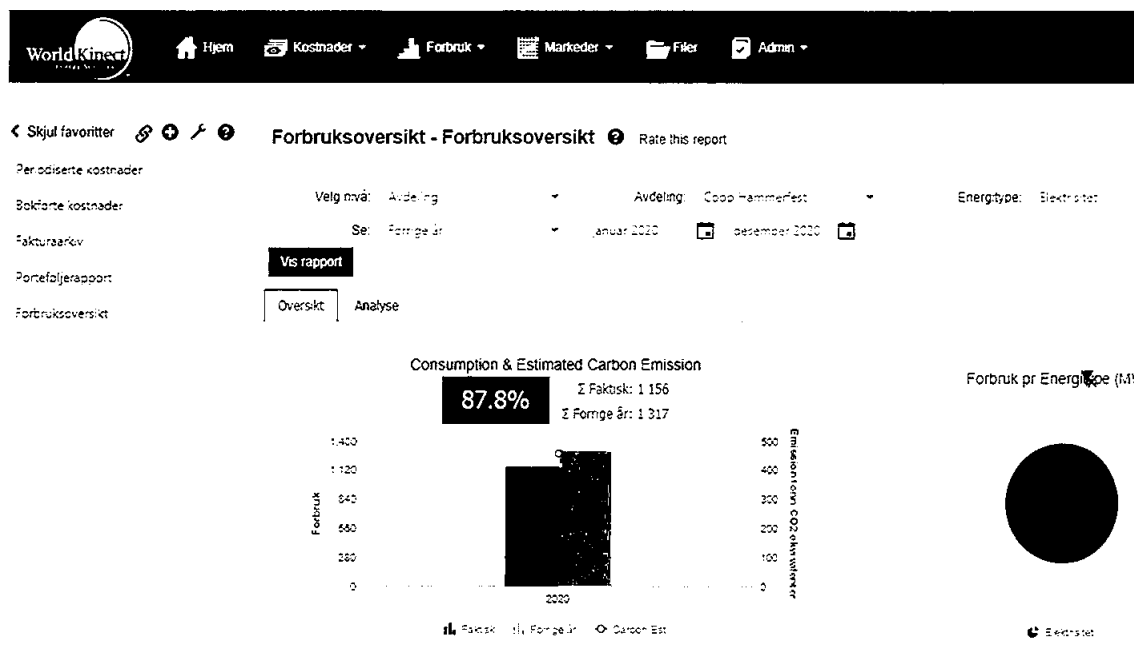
WorldKinect

Hjem Kostnader ▾ Forbruk ▾ Markeder ▾ Filer Admin ▾

< Skjul favoritter

Periodiserte kostnader

Bokførte kostnader

Fakturaarkiv

Porteføljerapport

Forbruksoversikt

Forbruksoversikt - Forbruksoversikt Rate this report

Velg nivå: Avdeling Avdeling: Coop Hammerfest Energitype: Elektrisitet

Se: Forrige år januar 2020 desember 2020

Vis rapport

Oversikt Analyse

Consumption & Estimated Carbon Emission

87.8%

Σ Faktisk: 1 156
Σ Forrige år: 1 317

Forbruk

1 400
1 120
840
560
280
0

2020

Emisjon tonn CO2 ekvivalenter

500
400
300
200
100
0

Faktisk Forrige år Carbon Est

Forbruk pr Energitype (M

Elektrisitet